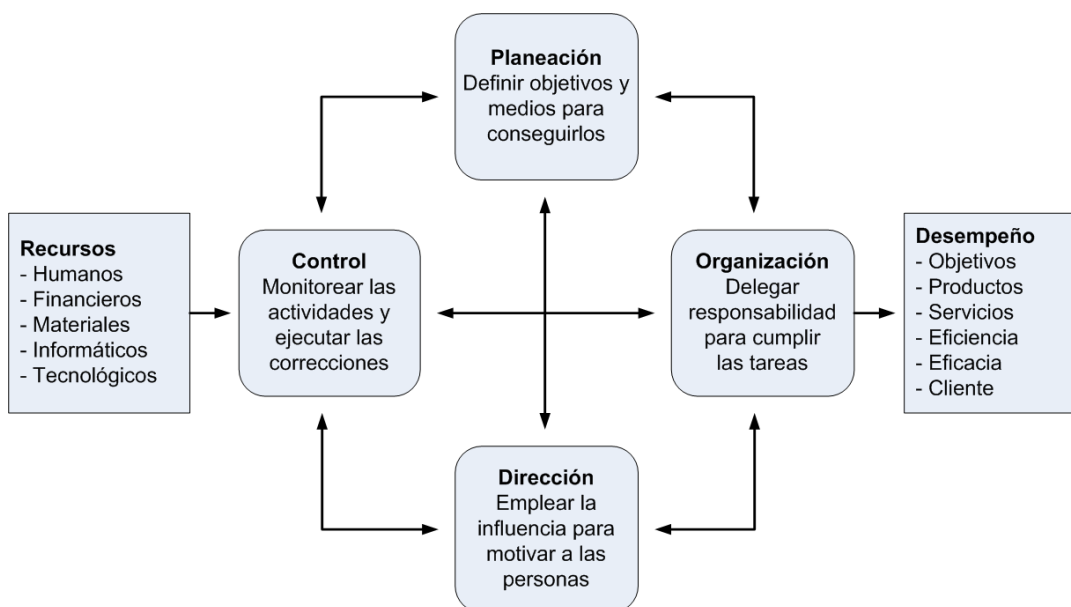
Planeación
Definir objetivos y medios para conseguirlos

Recursos
- Humanos
- Financieros
- Materiales
- Informáticos
- Tecnológicos

Control
Monitorear las actividades y ejecutar las correcciones

Organización
Delegar responsabilidad para cumplir las tareas

Desempeño
- Objetivos
- Productos
- Servicios
- Eficiencia
- Eficacia
- Cliente

Dirección
Emplear la influencia para motivar a las personas